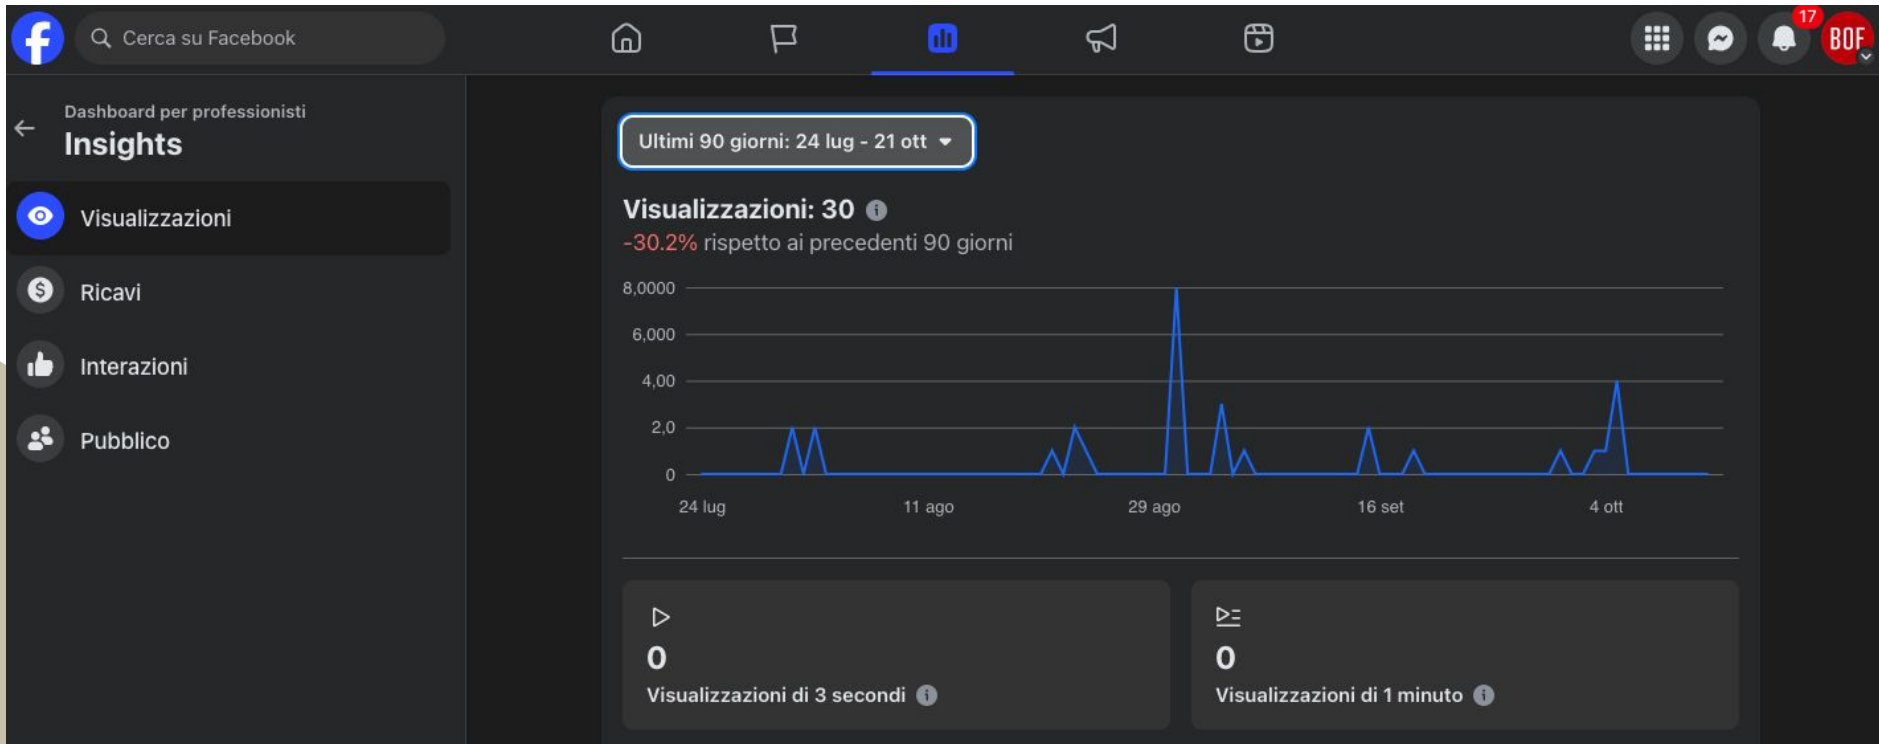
Cerca su Facebook

17

BOF

Dashboard per professionisti
Insights

Visualizzazioni

Ricavi

Interazioni

Pubblico

Ultimi 90 giorni: 24 lug - 21 ott

Visualizzazioni: 30
-30.2% rispetto ai precedenti 90 giorni

8,0000
6,000
4,00
2,0
0

24 lug
11 ago
29 ago
16 set
4 ott

0
Visualizzazioni di 3 secondi

0
Visualizzazioni di 1 minuto